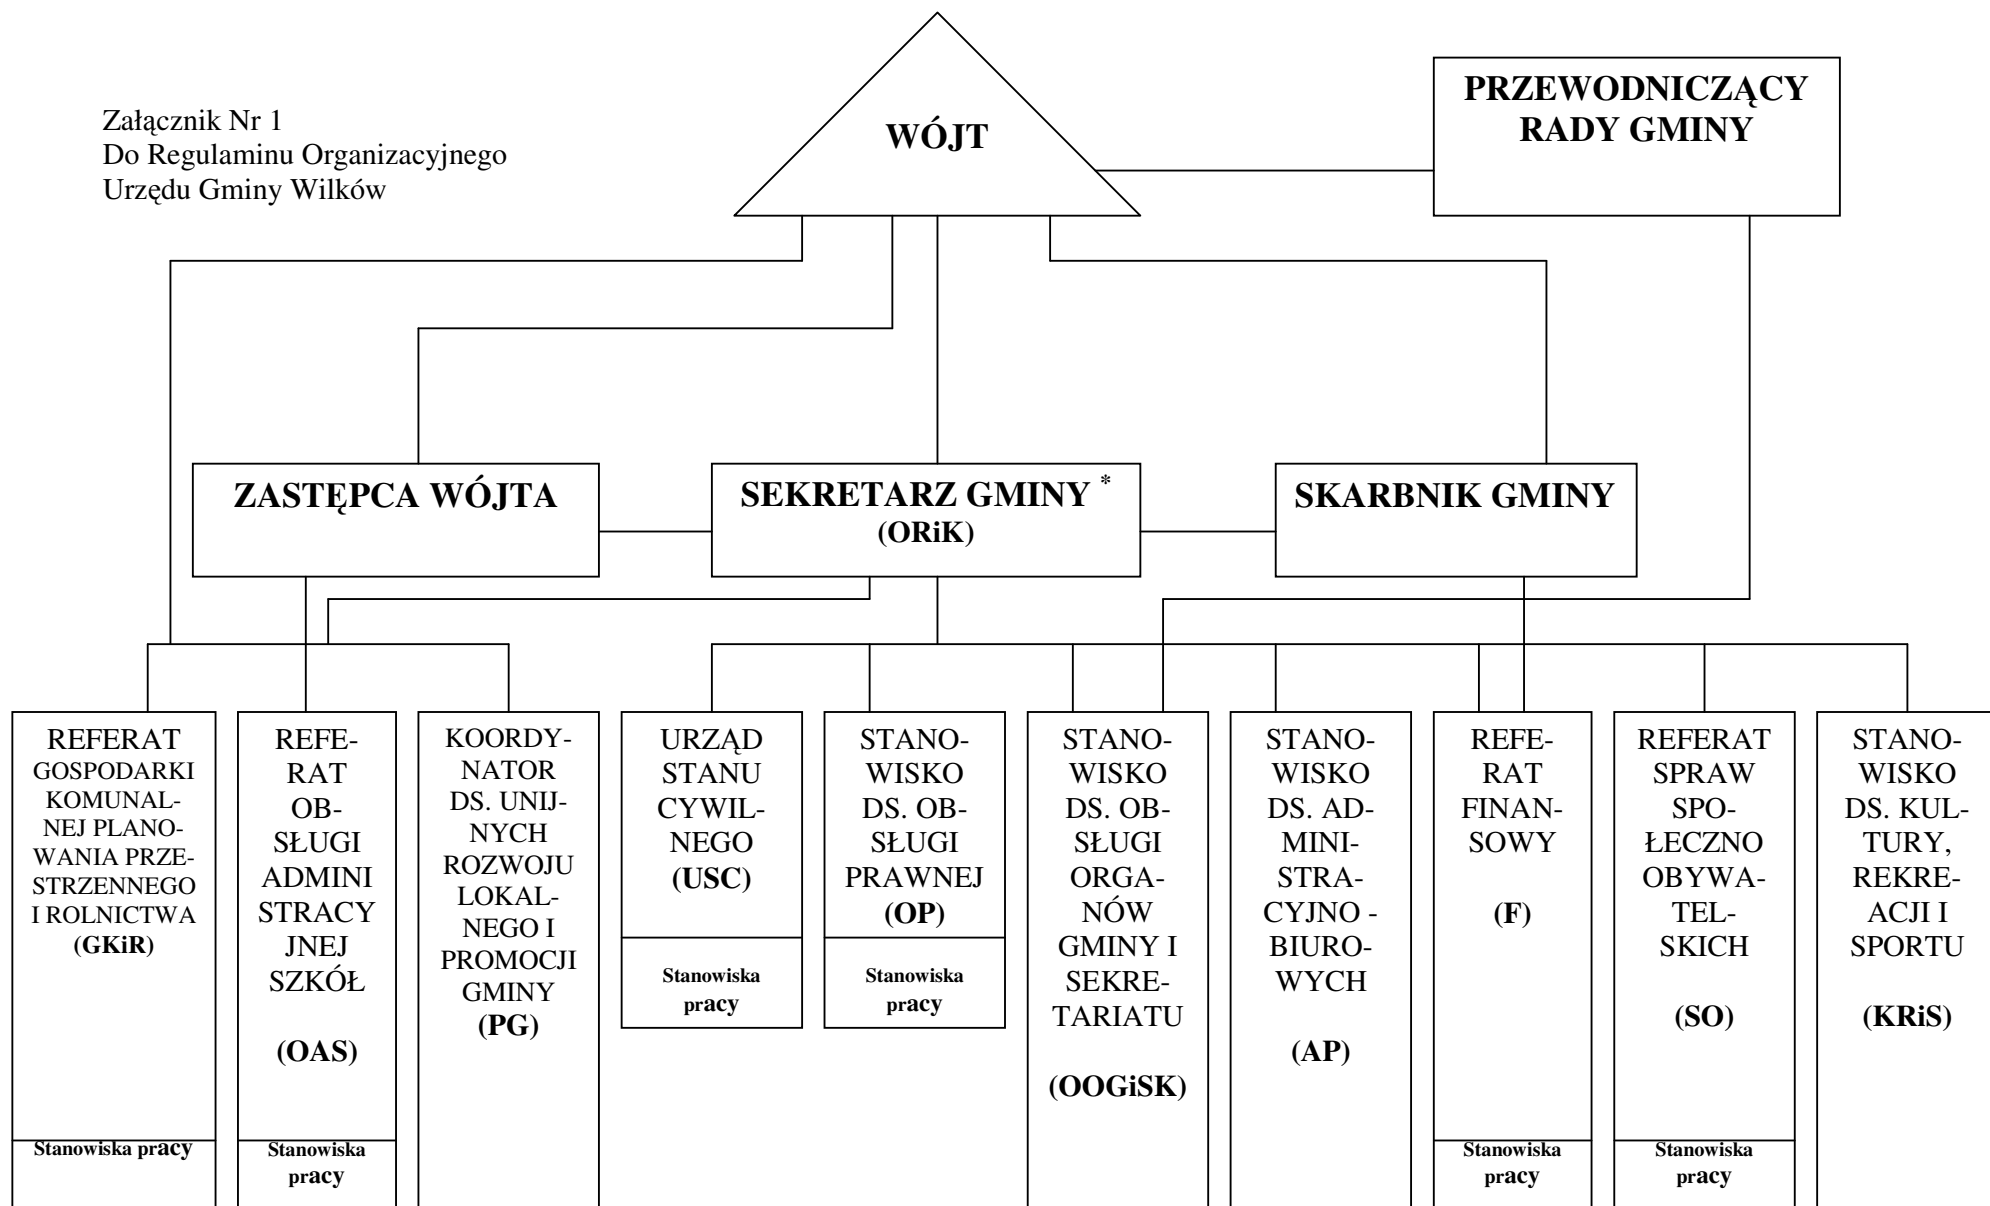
Załącznik Nr 1
Do Regulaminu Organizacyjnego
Urzędu Gminy Wilków

WÓJT

PRZEWODNICZĄCY RADY GMINY

ZASTĘPCA WÓJTA

SEKRETARZ GMINY *
(ORiK)

SKARBNIK GMINY

REFERAT GOSPODARKI KOMUNALNEJ PLANOWANIA PRZESTRZENNEGO I ROLNICTWA (GKiR)

Stanowiska pracy

REFERAT OBSŁUGI ADMINISTRACYJNEJ SZKÓŁ (OAS)

Stanowiska pracy

KOORDYNATOR DS. UNIJNYCH ROZWOJU LOKALNEGO I PROMOCJI GMINY (PG)

URZĄD STANU CYWILNEGO (USC)

Stanowiska pracy

STANOWISKO DS. OBSŁUGI PRAWNEJ (OP)

Stanowiska pracy

STANOWISKO DS. OBSŁUGI ORGANÓW GMINY I SEKRETARIATU (OOGiSK)

STANOWISKO DS. ADMINISTRACYJNO - BIUROWYCH (AP)

REFERAT FINANSOWY (F)

Stanowiska pracy

REFERAT SPRAW SPOŁECZNO OBYWATELSKICH (SO)

Stanowiska pracy

STANOWISKO DS. KULTURY, REKREACJI I SPORTU (KRiS)